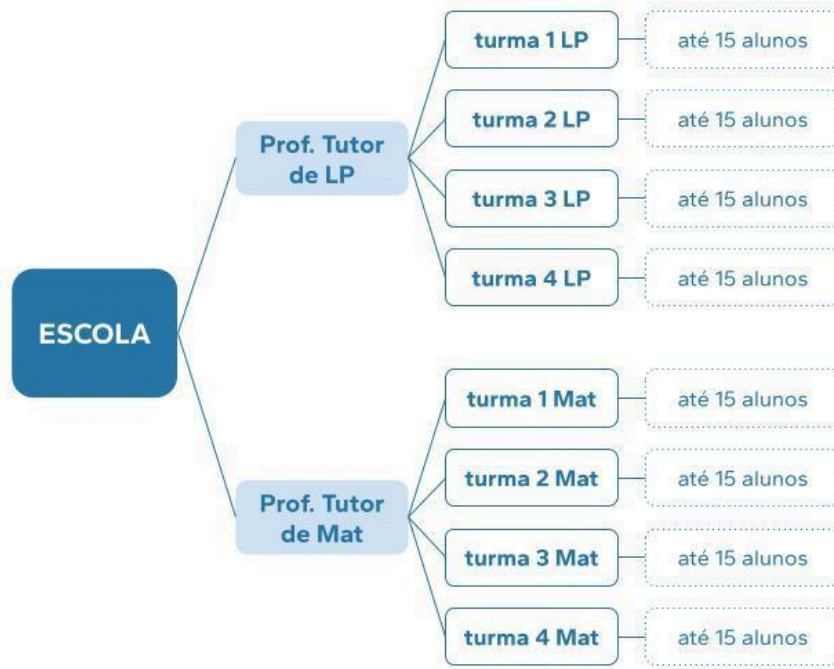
ESCOLA

Prof. Tutor de LP

turma 1 LP
até 15 alunos

turma 2 LP
até 15 alunos

turma 3 LP
até 15 alunos

turma 4 LP
até 15 alunos

Prof. Tutor de Mat

turma 1 Mat
até 15 alunos

turma 2 Mat
até 15 alunos

turma 3 Mat
até 15 alunos

turma 4 Mat
até 15 alunos